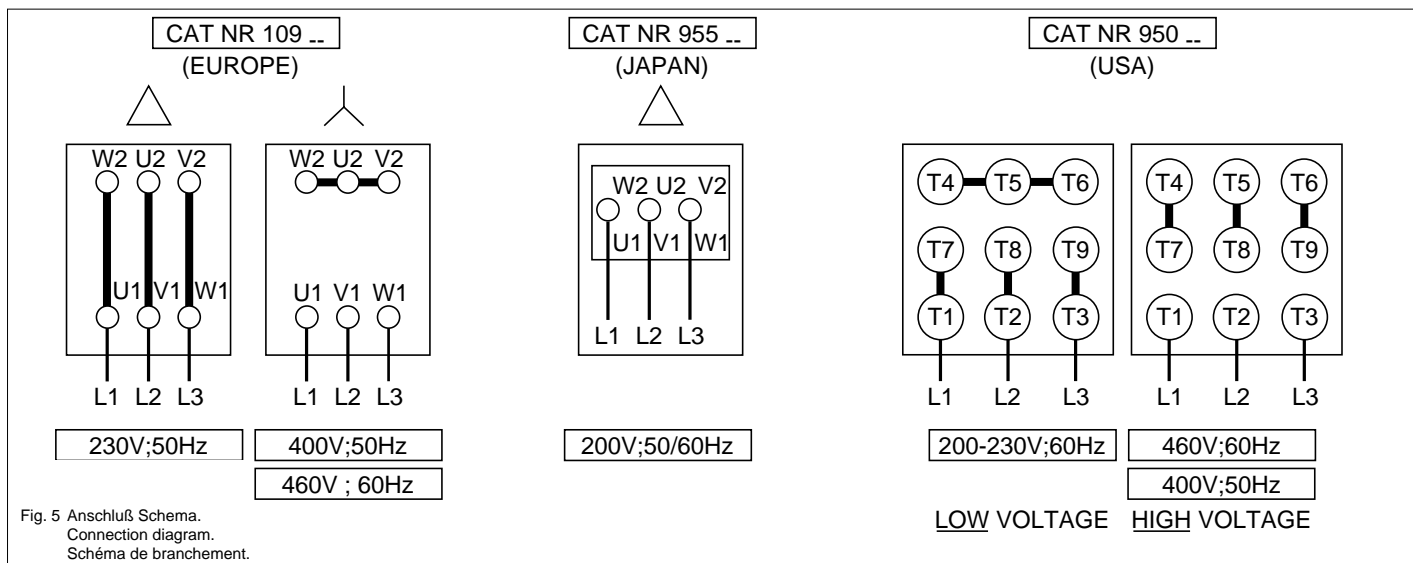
CAT NR 109 --
(EUROPE)

W2 U2 V2
U1 V1 W1
L1 L2 L3

W2 U2 V2
U1 V1 W1
L1 L2 L3

230V;50Hz

400V;50Hz

460V ; 60Hz

CAT NR 955 --
(JAPAN)

W2 U2 V2
U1 V1 W1
L1 L2 L3

200V;50/60Hz

CAT NR 950 --
(USA)

T4 T5 T6
T7 T8 T9
T1 T2 T3
L1 L2 L3

T4 T5 T6
T7 T8 T9
T1 T2 T3
L1 L2 L3

200-230V;60Hz

460V;60Hz

400V;50Hz

LOW VOLTAGE HIGH VOLTAGE

Fig. 5 Anschluß Schema.
Connection diagram.
Schéma de branchement.